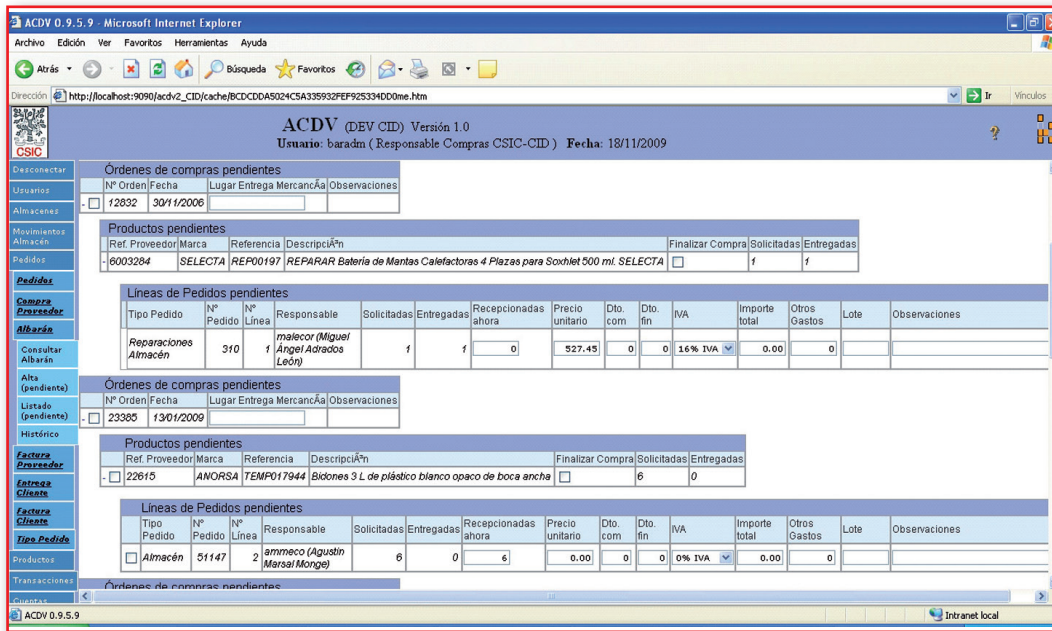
ACDV 0.9.5.9 - Microsoft Internet Explorer

Archivo Edición Ver Favoritos Herramientas Ayuda

Atrás Búsqueda Favoritos

Dirección http://localhost:9090/acdv2_CID/cache/BCDCDDA5024C5A335932FEF925334DD0me.htm Ir Vínculos

CSIC

ACDV (DEV CID) Versión 1.0
Usuario: baradm ( Responsable Compras CSIC-CID ) Fecha: 18/11/2009

Desconectar
Usuarios
Almacenes
Movimientos Almacén
Pedidos
Pedidos
Compra Proveedor
Albarán
Consultar Albarán
Alta (pendiente)
Listado (pendiente)
Histórico
Factura Proveedor
Entrega Cliente
Factura Cliente
Tipo Pedido
Productos
Transacciones
Cuentas

Órdenes de compras pendientes

| Nº Orden | Fecha | Lugar Entrega MercancÃa | Observaciones |
|---|---|---|---|
| 12832 | 30/11/2006 | | |

Productos pendientes

| Ref. Proveedor | Marca | Referencia | DescripciÃ³n | Finalizar Compra | Solicitadas | Entregadas |
|---|---|---|---|---|---|---|
| 6003284 | SELECTA | REP00197 | REPARAR Batería de Mantas Calefactoras 4 Plazas para Soxhlet 500 ml. SELECTA | | 1 | 1 |

Líneas de Pedidos pendientes

| Tipo Pedido | Nº Pedido | Nº Línea | Responsable | Solicitadas | Entregadas | Recepcionadas ahora | Precio unitario | Dto. com | Dto. fin | IVA | Importe total | Otros Gastos | Lote | Observaciones |
|---|---|---|---|---|---|---|---|---|---|---|---|---|---|---|
| Reparaciones Almacén | 310 | 1 | malecor (Miguel Ángel Adrados León) | 1 | 1 | 0 | 527.45 | 0 | 0 | 16% IVA | 0.00 | 0 | | |

Órdenes de compras pendientes

| Nº Orden | Fecha | Lugar Entrega MercancÃa | Observaciones |
|---|---|---|---|
| 23385 | 13/01/2009 | | |

Productos pendientes

| Ref. Proveedor | Marca | Referencia | DescripciÃ³n | Finalizar Compra | Solicitadas | Entregadas |
|---|---|---|---|---|---|---|
| 22615 | ANORSA | TEMP017944 | Bidones 3 L de plástico blanco opaco de boca ancha | | 6 | 0 |

Líneas de Pedidos pendientes

| Tipo Pedido | Nº Pedido | Nº Línea | Responsable | Solicitadas | Entregadas | Recepcionadas ahora | Precio unitario | Dto. com | Dto. fin | IVA | Importe total | Otros Gastos | Lote | Observaciones |
|---|---|---|---|---|---|---|---|---|---|---|---|---|---|---|
| Almacén | 51147 | 2 | ammeco (Agustin Marsal Monge) | 6 | 0 | 6 | 0.00 | 0 | 0 | 0% IVA | 0.00 | 0 | | |

Órdenes de compras pendientes

ACDV 0.9.5.9 Intranet local